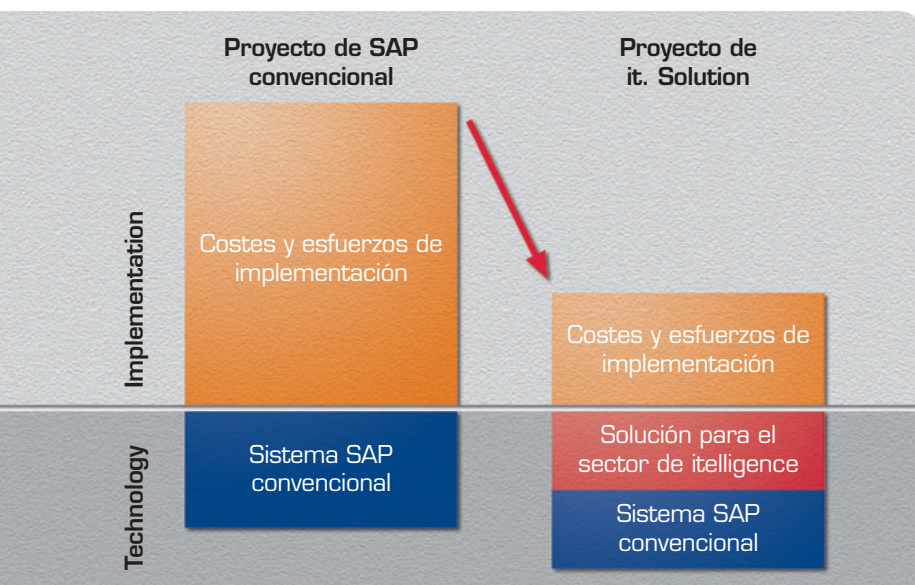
Proyecto de SAP convencional

Proyecto de it. Solution

Implementation

Costes y esfuerzos de implementación

Costes y esfuerzos de implementación

Technology

Sistema SAP convencional

Solución para el sector de itelligence

Sistema SAP convencional